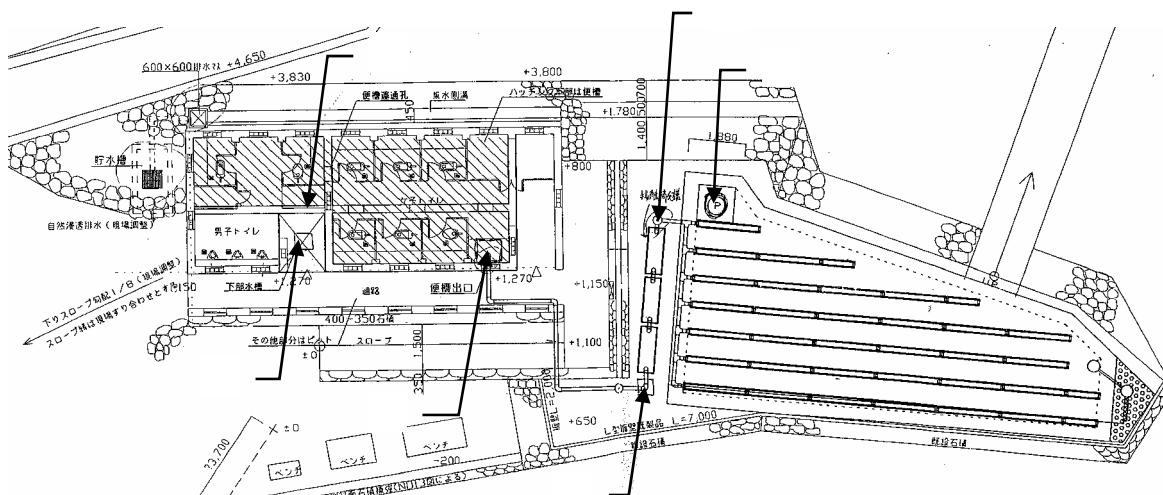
600×600排水ます +4,650

+3,830

+3,800

便槽遮通孔

集水側溝

ハッチング部は便槽

+1,780

1,400

500

700

1,880

450

貯水槽

+800

女子トイレ

持続型石積

自然浸透排水（現場調整）

男子トイレ

下部水槽

+1,270

+1,270

便槽出口

+1,150

通路

下りスロープ勾配1/8（現場調整）

スロープ幅は現場すり合わせとする

150

400/350石積

その他部分はピット

スロープ

1,500

+1,100

±0

350

2,000

+650

L型擁壁製品 L=7,000

23,700

±0

ベンチ

ベンチ

ベンチ

-200

擁壁石積

乱積石積

石積

100

P